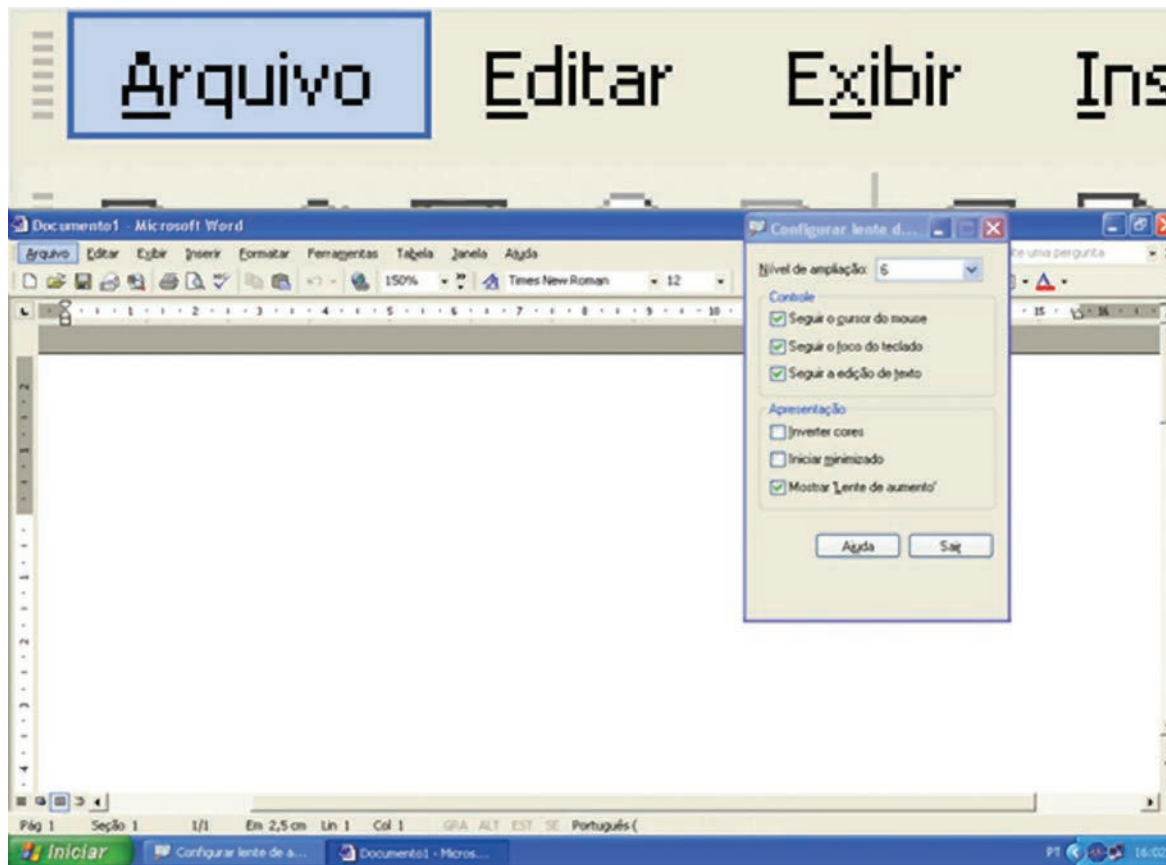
Arquivo Editar Exibir Ins

Documento1 - Microsoft Word

Arquivo Editar Exibir Inserir Formatar Ferramentas Tabela Janela Ajuda

150% Times New Roman 12

te uma pergunta

Configurar lente d...

Nível de ampliação: 6

Controle

Seguir o cursor do mouse

Seguir o foco do teclado

Seguir a edição de texto

Apresentação

Inverter cores

Iniciar minimizado

Mostrar 'Lente de aumento'

Ajuda Sair

Pág 1 Seção 1 1/1 Em 2,5 cm Lin 1 Col 1 GRA ALT EST SE Português (

Iniciar Configurar lente de a... Documento1 - Micros...

PT 16:02